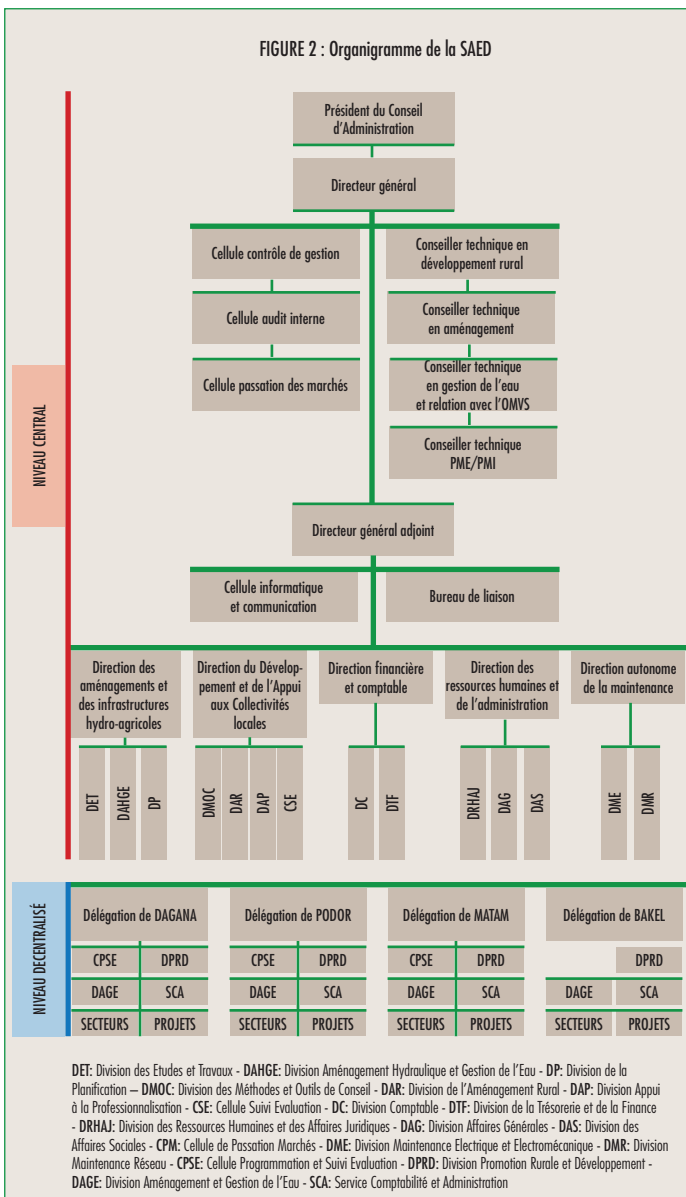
FIGURE 2 : Organigramme de la SAED

NIVEAU CENTRAL

Président du Conseil d'Administration

Directeur général

Cellule contrôle de gestion

Cellule audit interne

Cellule passation des marchés

Conseiller technique en développement rural

Conseiller technique en aménagement

Conseiller technique en gestion de l'eau et relation avec l'OMVS

Conseiller technique PME/PMI

Directeur général adjoint

Cellule informatique et communication

Bureau de liaison

Direction des aménagements et des infrastructures hydro-agricoles

DET | DAHGE | DP

Direction du Développement et de l'Appui aux Collectivités locales

DMOC | DAR | DAP | CSE

Direction financière et comptable

DC | DTF

Direction des ressources humaines et de l'administration

DRHAJ | DAG | DAS

Direction autonome de la maintenance

DME | DMR

NIVEAU DECENTRALISÉ

Délégation de DAGANA

| CPSE | DPRD |
|---|---|
| DAGE | SCA |
| SECTEURS | PROJETS |

Délégation de PODOR

| CPSE | DPRD |
|---|---|
| DAGE | SCA |
| SECTEURS | PROJETS |

Délégation de MATAM

| CPSE | DPRD |
|---|---|
| DAGE | SCA |
| SECTEURS | PROJETS |

Délégation de BAKEL

| | DPRD |
|---|---|
| DAGE | SCA |
| SECTEURS | PROJETS |

DET: Division des Etudes et Travaux - DAHGE: Division Aménagement Hydraulique et Gestion de l'Eau - DP: Division de la Planification – DMOC: Division des Méthodes et Outils de Conseil - DAR: Division de l'Aménagement Rural - DAP: Division Appui à la Professionnalisation - CSE: Cellule Suivi Evaluation - DC: Division Comptable - DTF: Division de la Trésorerie et de la Finance - DRHAJ: Division des Ressources Humaines et des Affaires Juridiques - DAG: Division Affaires Générales - DAS: Division des Affaires Sociales - CPM: Cellule de Passation Marchés - DME: Division Maintenance Electrique et Electromécanique - DMR: Division Maintenance Réseau - CPSE: Cellule Programmation et Suivi Evaluation - DPRD: Division Promotion Rurale et Développement - DAGE: Division Aménagement et Gestion de l'Eau - SCA: Service Comptabilité et Administration